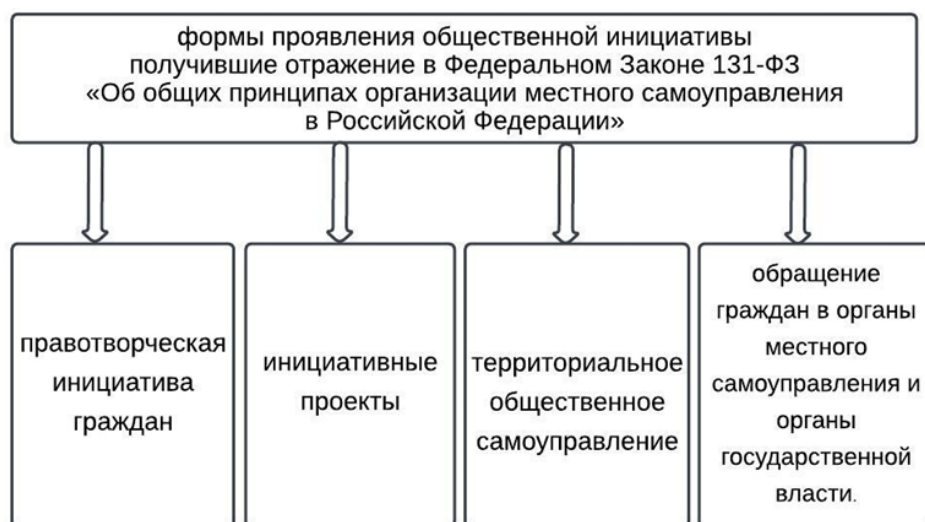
формы проявления общественной инициативы получившие отражение в Федеральном Законе 131-ФЗ «Об общих принципах организации местного самоуправления в Российской Федерации»

правотворческая инициатива граждан

инициативные проекты

территориальное общественное самоуправление

обращение граждан в органы местного самоуправления и органы государственной власти.